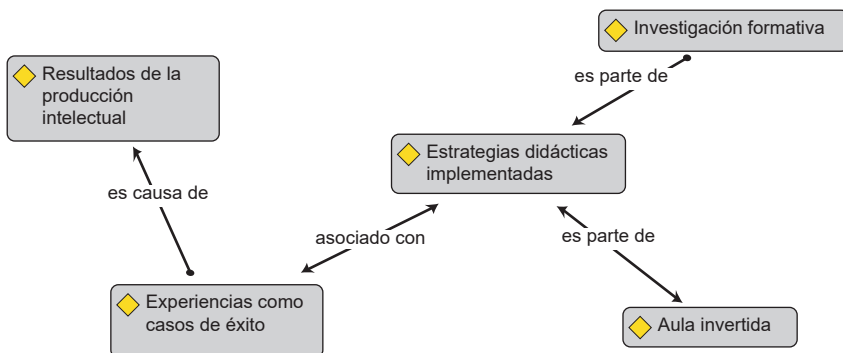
Investigación formativa

Resultados de la producción intelectual

es parte de

Estrategias didácticas implementadas

es causa de

asociado con

es parte de

Experiencias como casos de éxito

Aula invertida